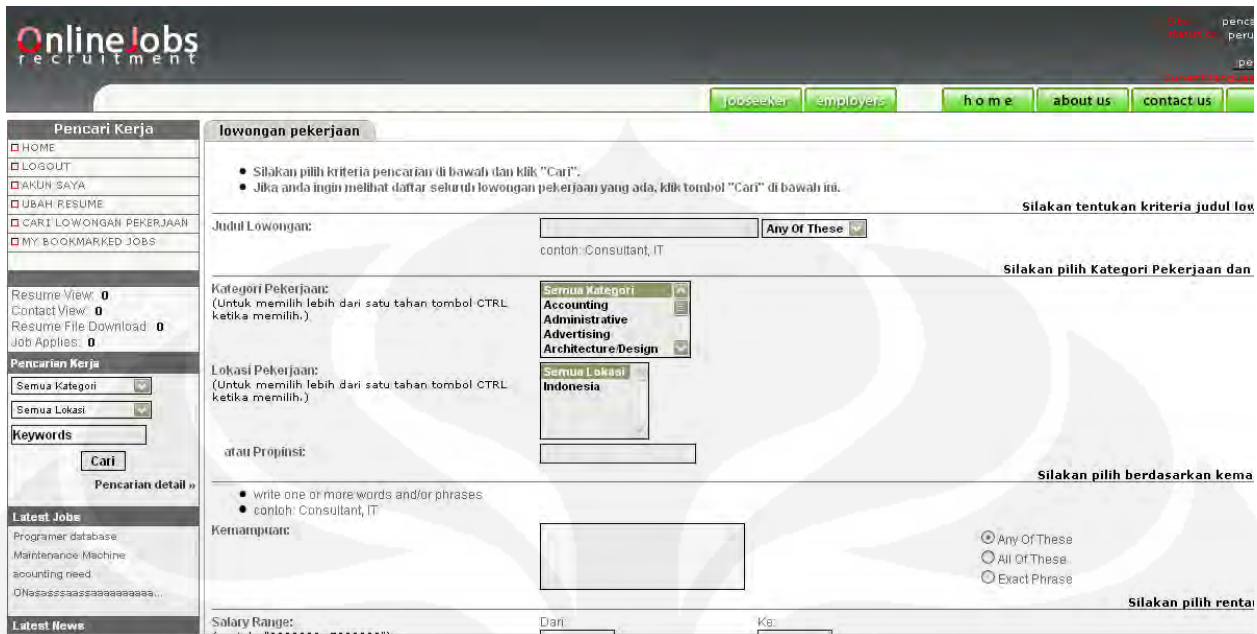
OnlineJobs
recruitment

penc
peru
pe

jobseeker employers home about us contact us

Pencari Kerja
HOME
LOGOUT
AKUN SAYA
UBAH RESUME
CARI LOWONGAN PEKERJAAN
MY BOOKMARKED JOBS

Resume View: 0
Contact View: 0
Resume File Download: 0
Job Applies: 0

Pencarian Kerja
Semua Kategori
Semua Lokasi
Keywords
Cari
Pencarian detail »

Latest Jobs
Programer database
Maintenance Machine
acounting need
ONasassssassaaaaaaaaaaa...

Latest News

lowongan pekerjaan

• Silakan pilih kriteria pencarian di bawah dan klik "Cari".
• Jika anda ingin melihat daftar seluruh lowongan pekerjaan yang ada, klik tombol "Cari" di bawah ini.

Silakan tentukan kriteria judul low

Judul Lowongan: Any Of These
contoh: Consultant, IT

Silakan pilih Kategori Pekerjaan dan

Kategori Pekerjaan:
(Untuk memilih lebih dari satu tahan tombol CTRL ketika memilih.)
Semua Kategori
Accounting
Administrative
Advertising
Architecture/Design

Lokasi Pekerjaan:
(Untuk memilih lebih dari satu tahan tombol CTRL ketika memilih.)
Semua Lokasi
Indonesia

atau Propinsi:

Silakan pilih berdasarkan kema

• write one or more words and/or phrases
• contoh: Consultant, IT

Kemampuan:
Any Of These
All Of These
Exact Phrase

Silakan pilih renta

Salary Range:
Dari
Ke